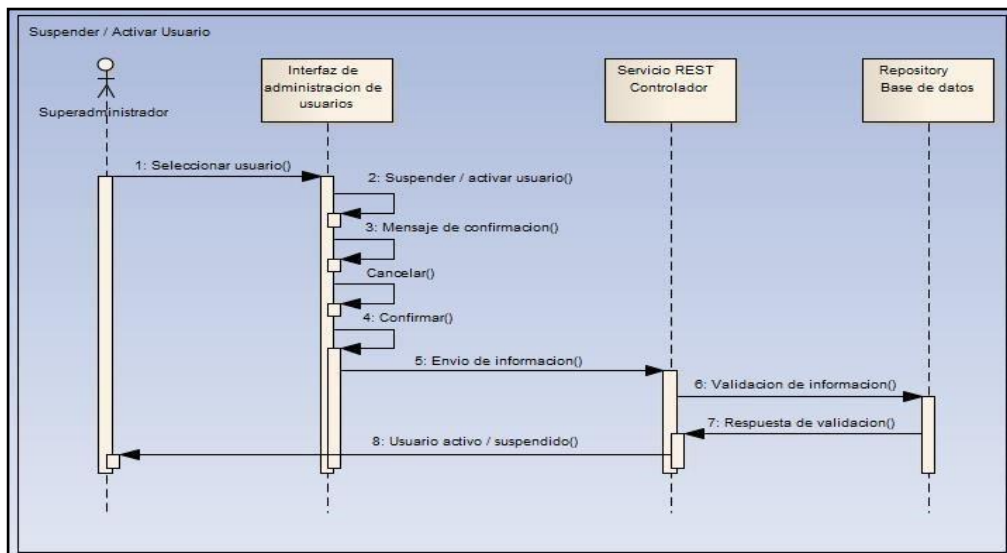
Suspender / Activar Usuario

Superadministrador

Interfaz de administracion de usuarios

Servicio REST Controlador

Repository Base de datos

1: Seleccionar usuario()

2: Suspender / activar usuario()

3: Mensaje de confirmacion()

Cancelar()

4: Confirmar()

5: Envio de informacion()

6: Validacion de informacion()

7: Respuesta de validacion()

8: Usuario activo / suspendido()